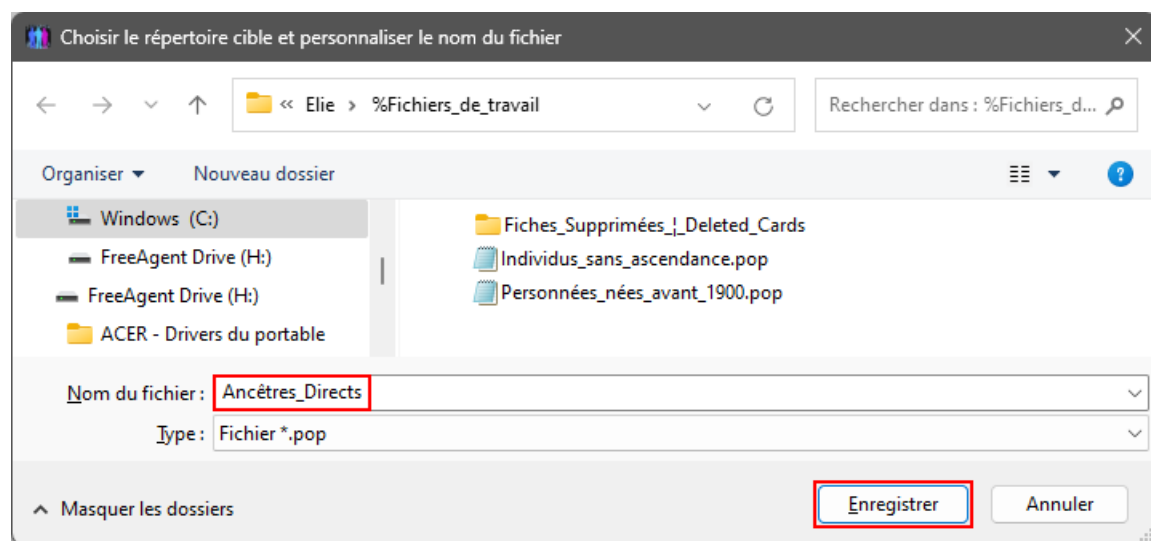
Choisir le répertoire cible et personnaliser le nom du fichier

« Elie › %Fichiers_de_travail

Rechercher dans : %Fichiers_d...

Organiser ▾ Nouveau dossier

Windows (C:)
FreeAgent Drive (H:)
FreeAgent Drive (H:)
ACER - Drivers du portable

Fiches_Supprimées_¦_Deleted_Cards
Individus_sans_ascendance.pop
Personnées_nées_avant_1900.pop

Nom du fichier : Ancêtres_Directs
Type : Fichier *.pop

Masquer les dossiers

Enregistrer Annuler